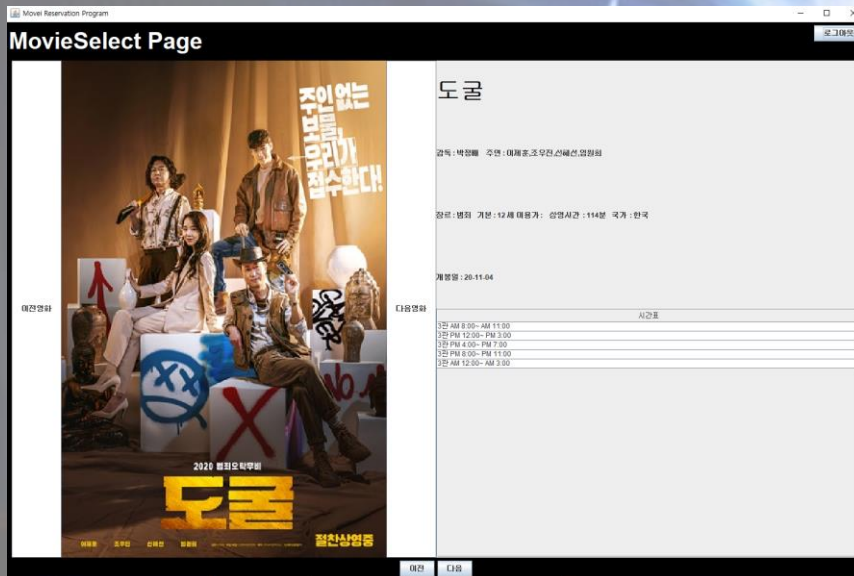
Movei Reservation Program

MovieSelect Page

로그아웃

이전영화

주인 없는 보물, 우리가 접수한다!

2020 범죄오락무비

도굴

이제훈 조우진 신혜선 임원희

절찬상영중

다음영화

도굴

감독 : 박정배 주연 : 이제훈,조우진,신혜선,임원희

장르 : 범죄 기본 : 12 세 이용가 : 상영시간 : 114분 국가 : 한국

개봉일 : 20-11-04

| 시간표 |
|---|
| 3관 AM 8:00~ AM 11:00 |
| 3관 PM 12:00~ PM 3:00 |
| 3관 PM 4:00~ PM 7:00 |
| 3관 PM 8:00~ PM 11:00 |
| 3관 AM 12:00~ AM 3:00 |

이전 다음